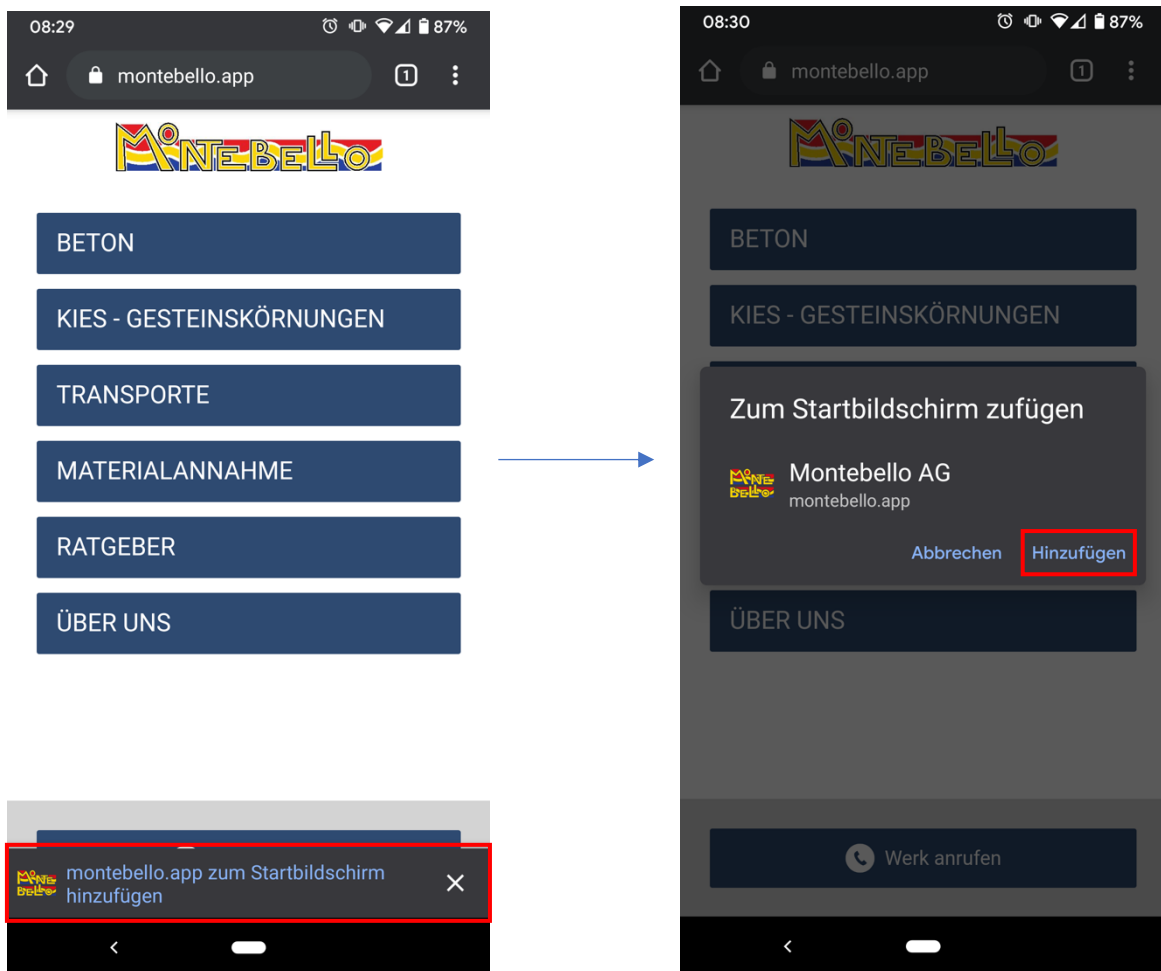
08:29 87%

montebello.app

1

MONTEBELLO

BETON

KIES - GESTEINSKÖRNUNGEN

TRANSPORTE

MATERIALANNAHME

RATGEBER

ÜBER UNS

montebello.app zum Startbildschirm hinzufügen

08:30 87%

montebello.app

1

MONTEBELLO

BETON

KIES - GESTEINSKÖRNUNGEN

Zum Startbildschirm zufügen

Montebello AG
montebello.app

Abbrechen Hinzufügen

ÜBER UNS

Werk anrufen